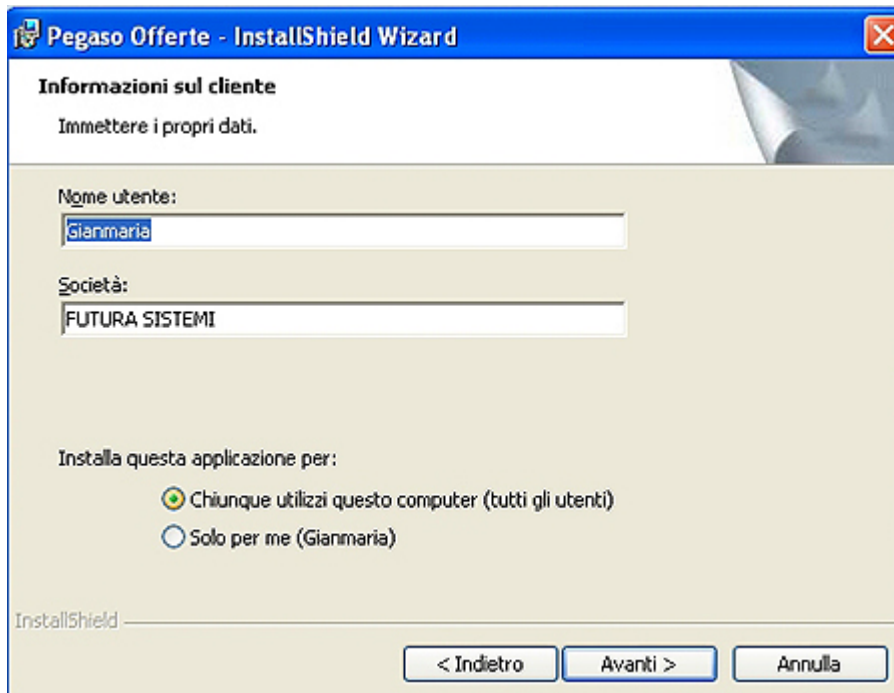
Pegaso Offerte - InstallShield Wizard

Informazioni sul cliente

Immettere i propri dati.

Nome utente:

Gianmaria

Società:

FUTURA SISTEMI

Installa questa applicazione per:

Chiunque utilizzi questo computer (tutti gli utenti)

Solo per me (Gianmaria)

InstallShield

< Indietro

Avanti >

Annulla